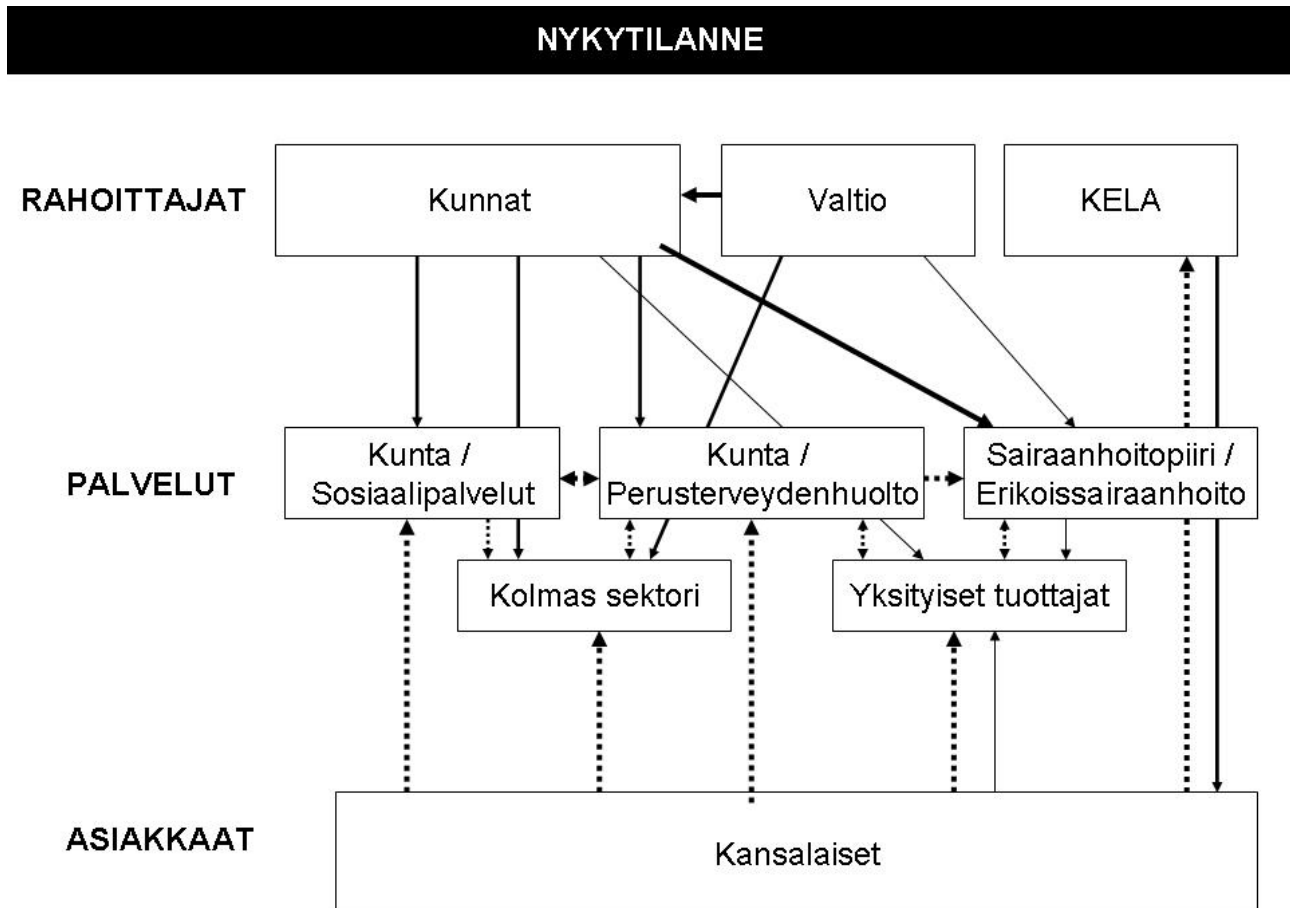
NYKYTILANNE

RAHOITTAJAT

Kunnat

Valtio

KELA

PALVELUT

Kunta / Sosiaalipalvelut

Kunta / Perusterveydenhuolto

Sairaanhoitopiiri / Erikoissairaanhoito

Kolmas sektori

Yksityiset tuottajat

ASIAKKAAT

Kansalaiset